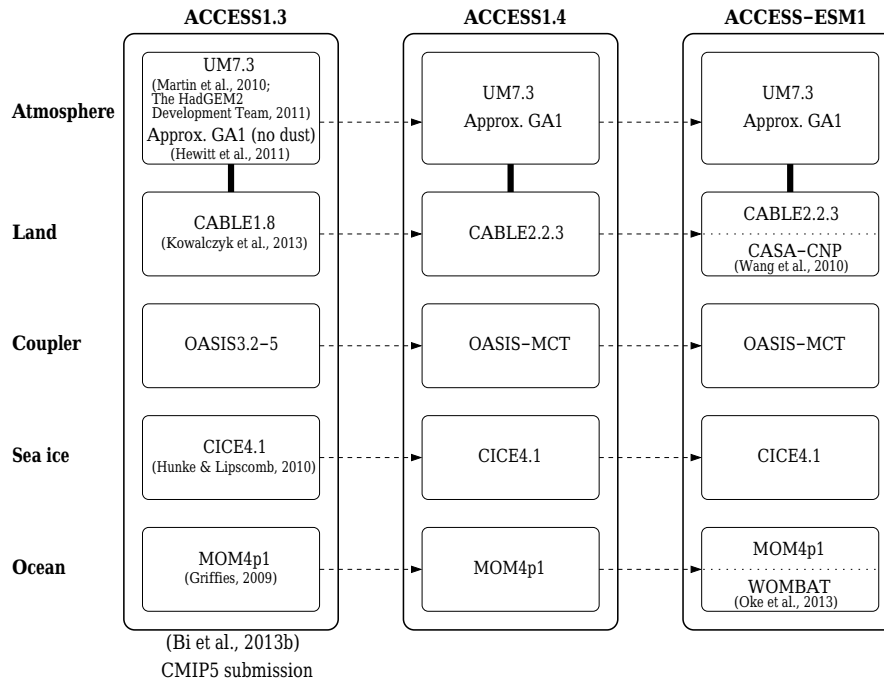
ACCESS1.3

ACCESS1.4

ACCESS–ESM1

Atmosphere

UM7.3
(Martin et al., 2010; The HadGEM2 Development Team, 2011)
Approx. GA1 (no dust)
(Hewitt et al., 2011)

UM7.3
Approx. GA1

UM7.3
Approx. GA1

Land

CABLE1.8
(Kowalczyk et al., 2013)

CABLE2.2.3

CABLE2.2.3
CASA–CNP
(Wang et al., 2010)

Coupler

OASIS3.2–5

OASIS–MCT

OASIS–MCT

Sea ice

CICE4.1
(Hunke & Lipscomb, 2010)

CICE4.1

CICE4.1

Ocean

MOM4p1
(Griffies, 2009)

MOM4p1

MOM4p1
WOMBAT
(Oke et al., 2013)

(Bi et al., 2013b)
CMIP5 submission